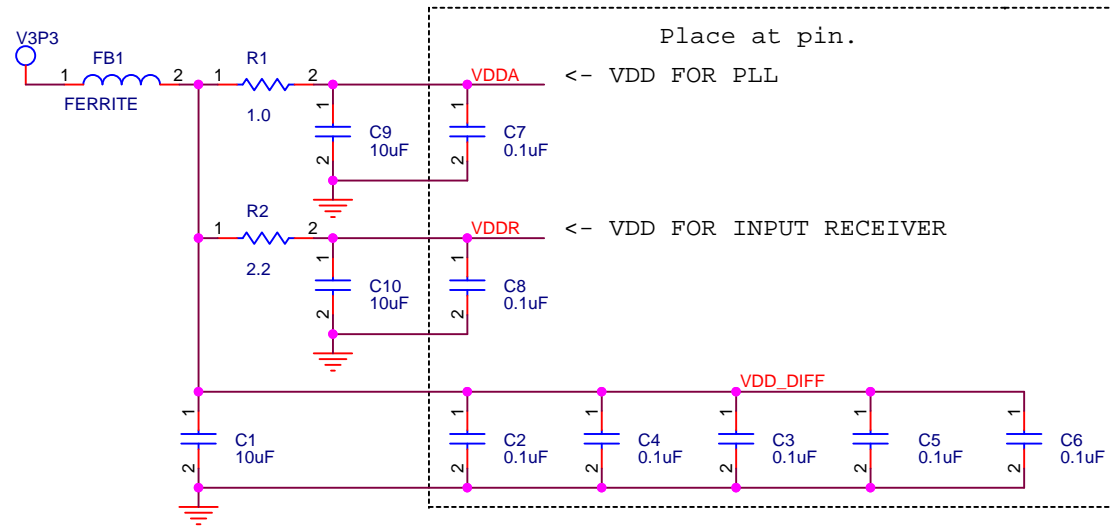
V3P3

1 FB1 2
FERRITE

1 R1 2
1.0

1 R2 2
2.2

Place at pin.

VDDA <- VDD FOR PLL

VDDR <- VDD FOR INPUT RECEIVER

VDD_DIFF

1
C9
10uF
2

1
C7
0.1uF
2

1
C10
10uF
2

1
C8
0.1uF
2

1
C1
10uF
2

1
C2
0.1uF
2

1
C4
0.1uF
2

1
C3
0.1uF
2

1
C5
0.1uF
2

1
C6
0.1uF
2